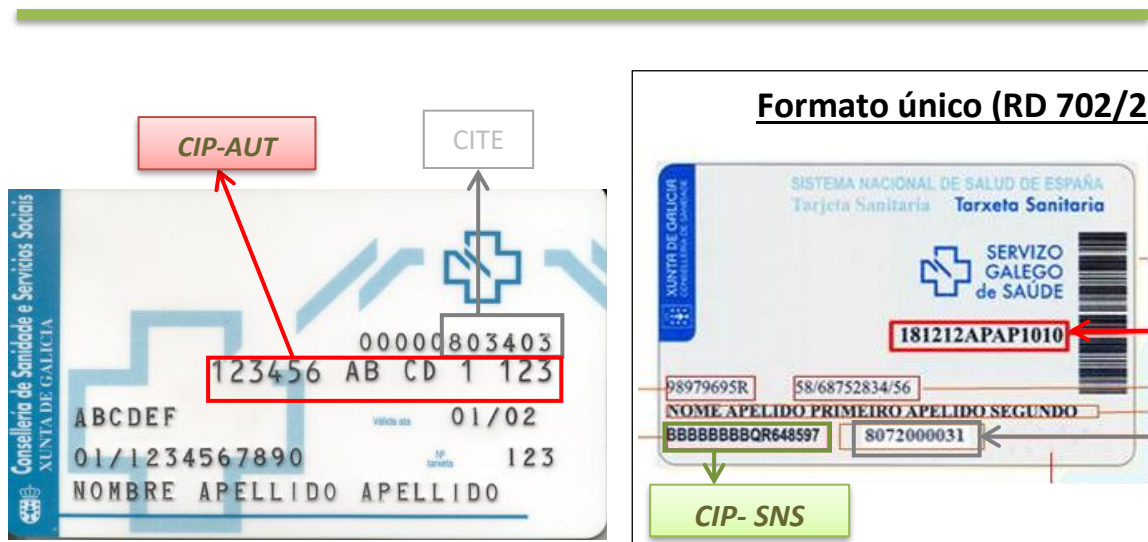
CIP-AUT

CITE

Consellería de Sanidade e Servicios Sociais
XUNTA DE GALICIA

00000803403
123456 AB CD 1 123
ABCDEF
Válida ata
01/02
01/1234567890
Nº tarxeta
123
NOMBRE APELLIDO APELLIDO

Formato único (RD 702/2

SISTEMA NACIONAL DE SALUD DE ESPAÑA
Tarjeta Sanitaria Tarxeta Sanitaria

XUNTA DE GALICIA
CONSELLERÍA DE SANIDADE

SERVIZO GALEGO de SAÚDE

181212APAP1010

98979695R
58/68752834/56
NOME APELIDO PRIMEIRO APELIDO SEGUNDO
BBBBBBBBQR648597
8072000031

CIP- SNS